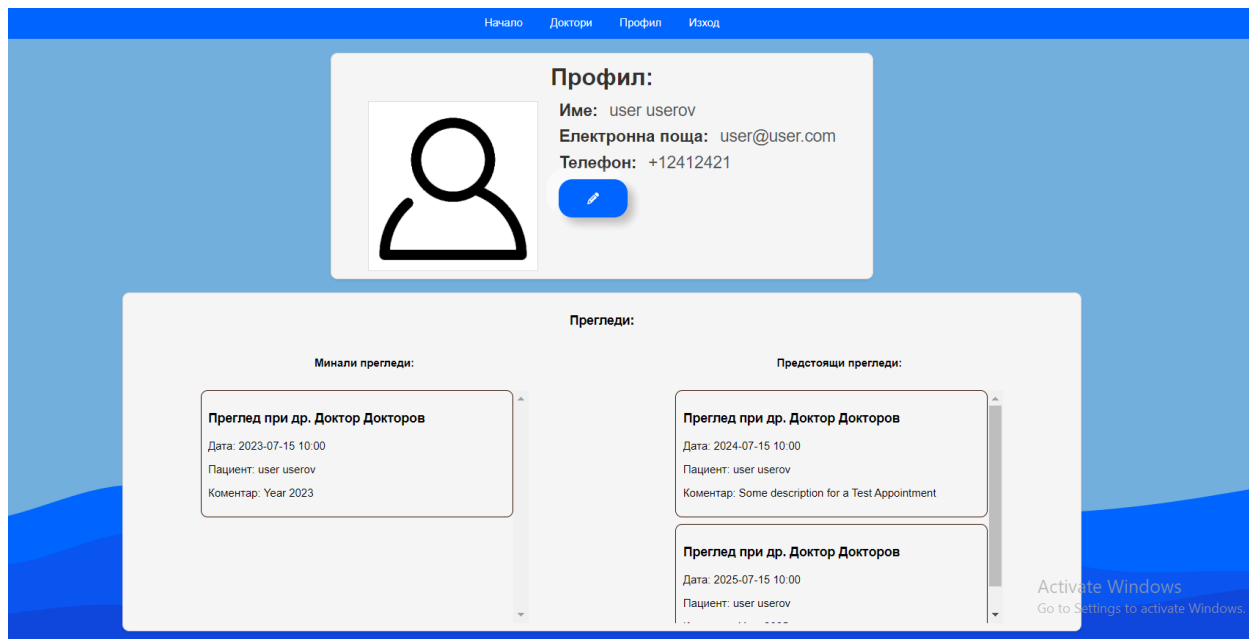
Начало Доктори Профил Изход

Профил:

Име: user userov

Електронна поща: user@user.com

Телефон: +12412421

Прегледи:

Минали прегледи:

Преглед при др. Доктор Докторов

Дата: 2023-07-15 10:00

Пациент: user userov

Коментар: Year 2023

Предстоящи прегледи:

Преглед при др. Доктор Докторов

Дата: 2024-07-15 10:00

Пациент: user userov

Коментар: Some description for a Test Appointment

Преглед при др. Доктор Докторов

Дата: 2025-07-15 10:00

Пациент: user userov

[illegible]

Activate Windows
Go to Settings to activate Windows.